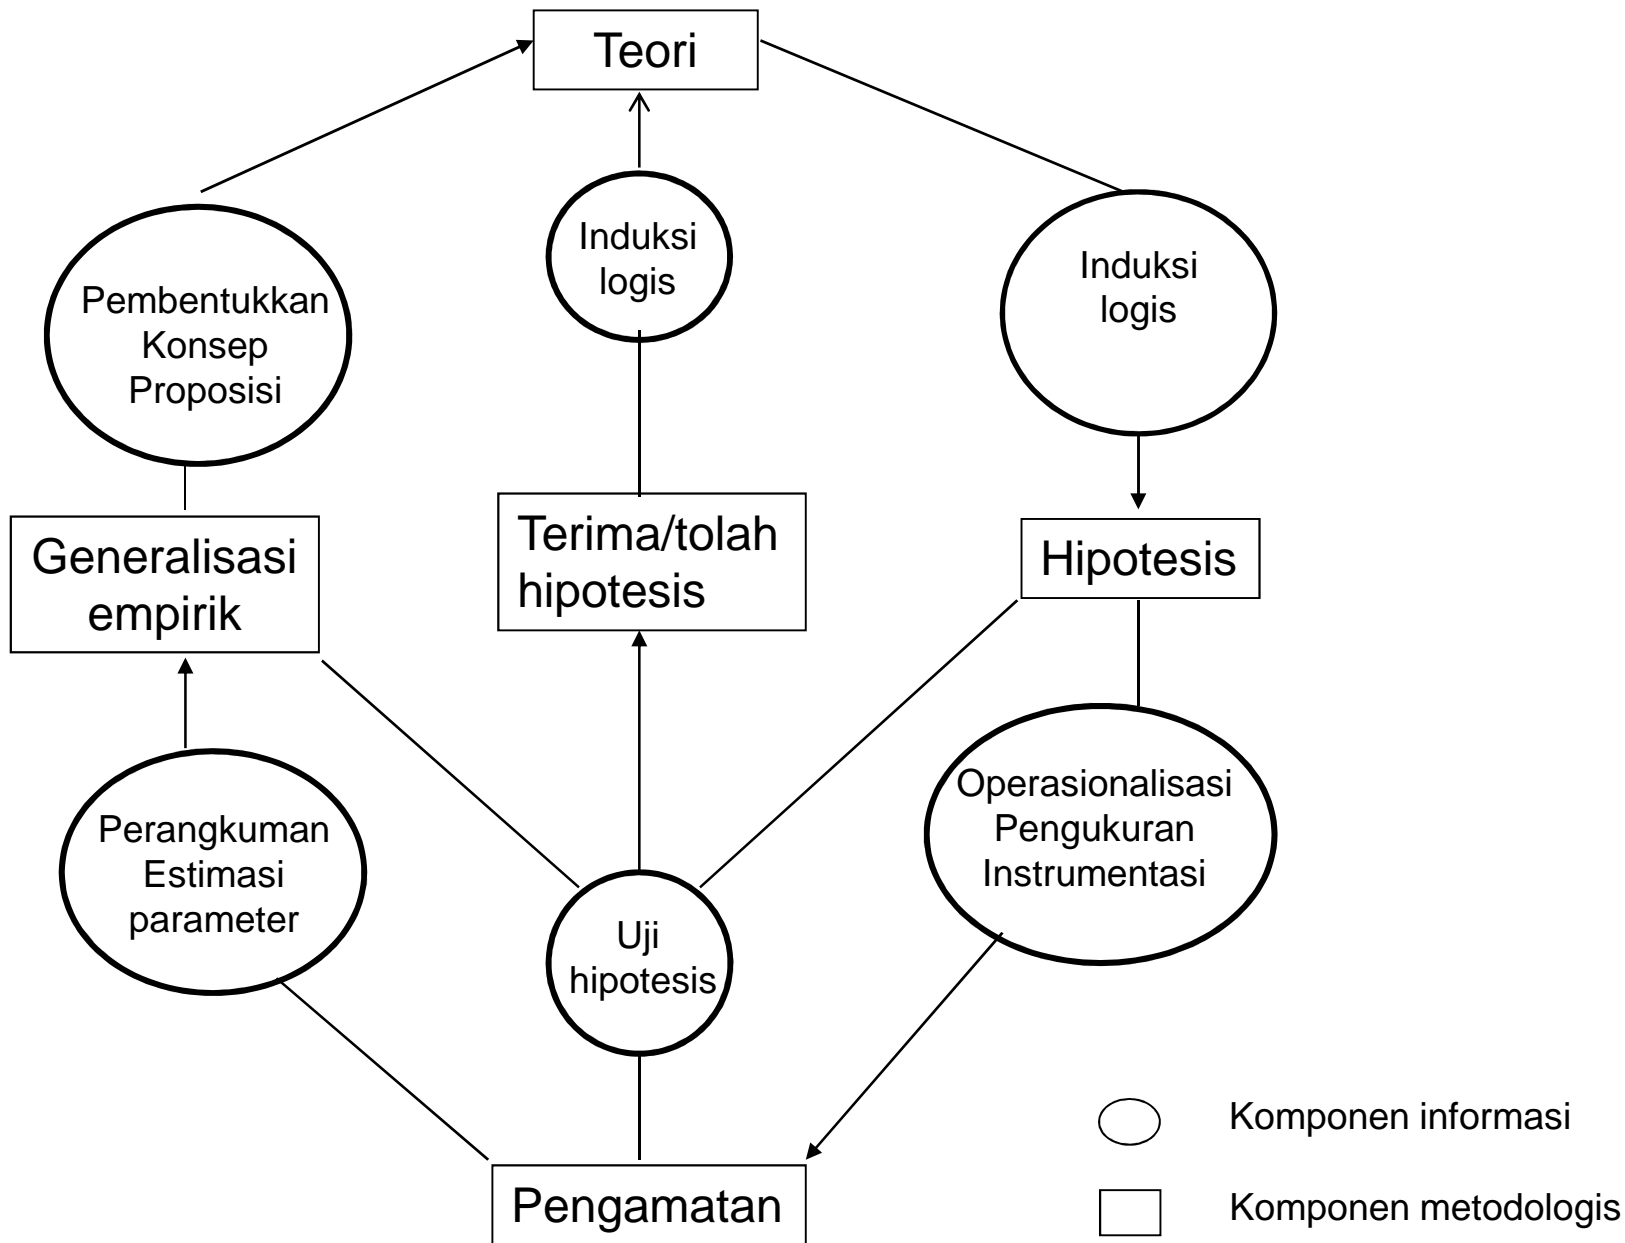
Teori

Pembentukkan Konsep Proposisi

Induksi logis

Induksi logis

Generalisasi empirik

Terima/tolah hipotesis

Hipotesis

Perangkuman Estimasi parameter

Uji hipotesis

Operasionalisasi Pengukuran Instrumentasi

Pengamatan

Komponen informasi

Komponen metodologis